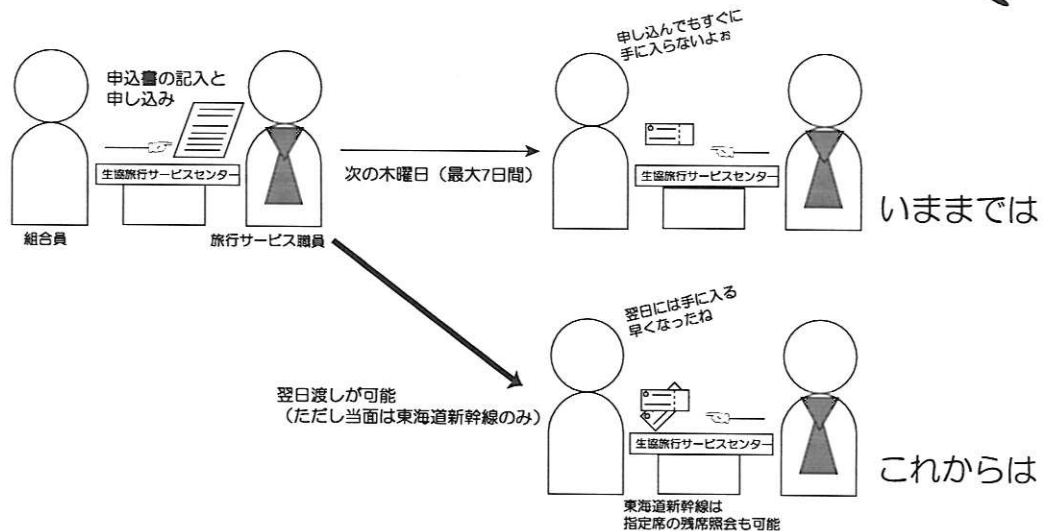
申込書の記入と申し込み

生協旅行サービスセンター

組合員

旅行サービス職員

次の木曜日（最大7日間）

申し込んでもすぐに手に入らないよぉ

生協旅行サービスセンター

いままでは

翌日渡しが可能（ただし当面は東海道新幹線のみ）

翌日には手に入る早くなったね

生協旅行サービスセンター

東海道新幹線は指定席の残席照会も可能

これからは